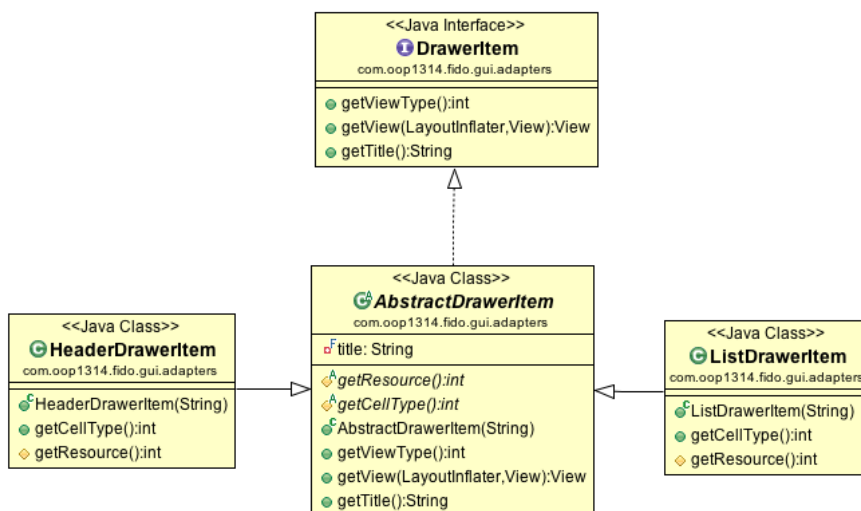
<<Java Interface>>
DrawerItem
com.oop1314.fido.gui.adapters

getViewType():int
getView(LayoutInflater,View):View
getTitle():String

<<Java Class>>
HeaderDrawerItem
com.oop1314.fido.gui.adapters

HeaderDrawerItem(String)
getCellType():int
getResource():int

<<Java Class>>
AbstractDrawerItem
com.oop1314.fido.gui.adapters

title: String

getResource():int
getCellType():int
AbstractDrawerItem(String)
getViewType():int
getView(LayoutInflater,View):View
getTitle():String

<<Java Class>>
ListDrawerItem
com.oop1314.fido.gui.adapters

ListDrawerItem(String)
getCellType():int
getResource():int